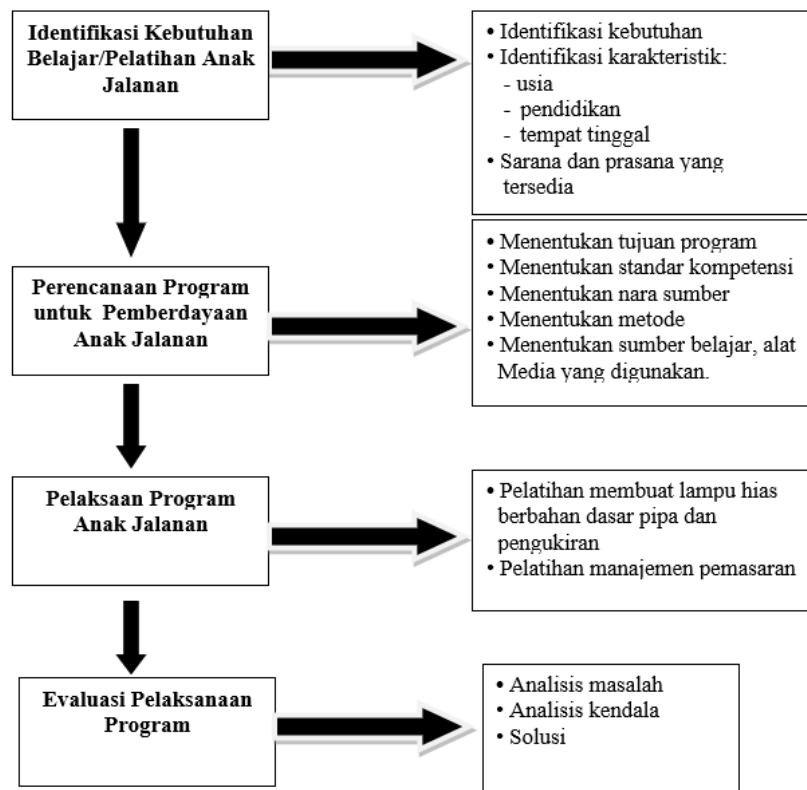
Identifikasi Kebutuhan Belajar/Pelatihan Anak Jalanan

• Identifikasi kebutuhan
• Identifikasi karakteristik:
- usia
- pendidikan
- tempat tinggal
• Sarana dan prasana yang tersedia

Perencanaan Program untuk Pemberdayaan Anak Jalanan

• Menentukan tujuan program
• Menentukan standar kompetensi
• Menentukan nara sumber
• Menentukan metode
• Menentukan sumber belajar, alat Media yang digunakan.

Pelaksaan Program Anak Jalanan

• Pelatihan membuat lampu hias berbahan dasar pipa dan pengukiran
• Pelatihan manajemen pemasaran

Evaluasi Pelaksanaan Program

• Analisis masalah
• Analisis kendala
• Solusi